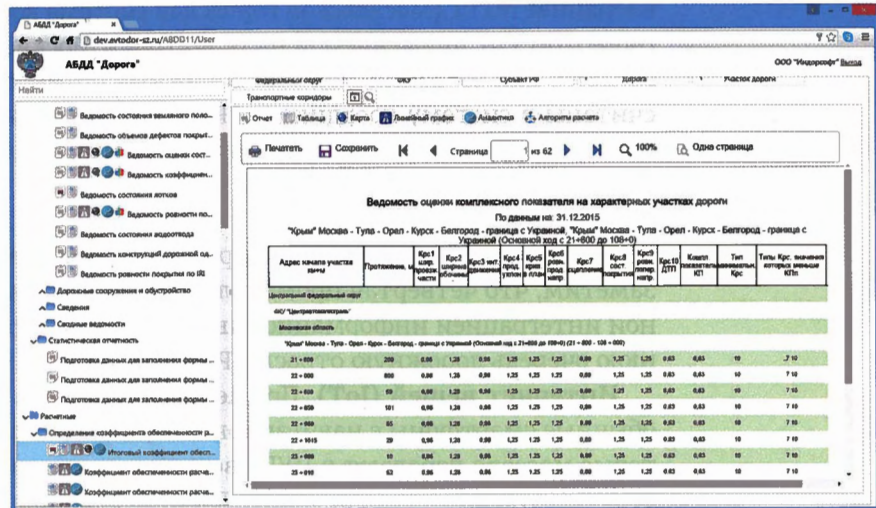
АБДД "Дорога"

dev.avtodor-sz.ru/ABDD11/User

АБДД "Дорога"

ООО "Индорсофт" Выход

Найти

Федеральный округ | ФКУ | Субъект РФ | Дорога | Участок дороги

Транспортные коридоры

Ведомость состояния вяжущего поло...

Ведомость объемов дефектов покрыт...

Ведомость оценки сост...

Ведомость коэффициен...

Ведомость состояния лотков

Ведомость ровности по...

Ведомость состояния водоотвода

Ведомость конструкций дорожной од...

Ведомость ровности покрытия по IRI

Дорожные сооружения и обустройство

Сведения

Сводные ведомости

Статистическая отчетность

Подготовка данных для заполнения формы ...

Подготовка данных для заполнения формы ...

Подготовка данных для заполнения формы ...

Расчетные

Определение коэффициента обеспеченности р...

Итоговый коэффициент обесп...

Коэффициент обеспеченности расчё...

Коэффициент обеспеченности расчё...

Отчет | Таблица | Карта | Линейный график | Аналитика | Алгоритм расчета

Печатать | Сохранить | Страница 1 из 62 | 100% | Одна страница

Ведомость оценки комплексного показателя на характерных участках дороги

По данным на: 31.12.2015

"Крым" Москва - Тула - Орел - Курск - Белгород - граница с Украиной, "Крым" Москва - Тула - Орел - Курск - Белгород - граница с Украиной (Основной ход с 21+600 до 108+0)

| Адрес начала участка км+м | Протяжение, м | Крс1 шир. проезж. части | Крс2 ширина обочины | Крс3 инт. движения | Крс4 прод. уклон | Крс5 кривая в плане | Крс6 ровн. прод. напр. | Крс7 сцепление | Крс8 сост. покрытия | Крс9 ровн. попер. напр. | Крс10 ДТП | Кпп показатель КП | Тип минимальн. Крс | Типы Крс, значения которых меньше КПп |
|---|---|---|---|---|---|---|---|---|---|---|---|---|---|---|
| Центральный федеральный округ | | | | | | | | | | | | | | |
| ФКУ "Центравтомагистраль" | | | | | | | | | | | | | | |
| Московская область | | | | | | | | | | | | | | |
| "Крым" Москва - Тула - Орел - Курск - Белгород - граница с Украиной (Основной ход с 21+600 до 108+0) (21 + 600 - 108 + 000) | | | | | | | | | | | | | | |
| 21 + 600 | 200 | 0,86 | 1,20 | 0,98 | 1,25 | 1,25 | 1,25 | 0,80 | 1,25 | 1,25 | 0,63 | 0,63 | 10 | 7 10 |
| 22 + 000 | 800 | 0,86 | 1,20 | 0,98 | 1,25 | 1,25 | 1,25 | 0,80 | 1,25 | 1,25 | 0,63 | 0,63 | 10 | 7 10 |
| 22 + 600 | 69 | 0,86 | 1,20 | 0,98 | 1,25 | 1,25 | 1,25 | 0,80 | 1,25 | 1,25 | 0,63 | 0,63 | 10 | 7 10 |
| 22 + 699 | 101 | 0,86 | 1,20 | 0,98 | 1,25 | 1,25 | 1,25 | 0,80 | 1,25 | 1,25 | 0,63 | 0,63 | 10 | 7 10 |
| 22 + 800 | 85 | 0,86 | 1,20 | 0,98 | 1,25 | 1,25 | 1,25 | 0,80 | 1,25 | 1,25 | 0,63 | 0,63 | 10 | 7 10 |
| 22 + 1015 | 29 | 0,96 | 1,20 | 0,98 | 1,25 | 1,25 | 1,25 | 0,80 | 1,25 | 1,25 | 0,63 | 0,63 | 10 | 7 10 |
| 23 + 000 | 10 | 0,86 | 1,20 | 0,98 | 1,25 | 1,25 | 1,25 | 0,80 | 1,25 | 1,25 | 0,63 | 0,63 | 10 | 7 10 |
| 25 + 010 | 62 | 0,86 | 1,20 | 0,98 | 1,25 | 1,25 | 1,25 | 0,80 | 1,25 | 1,25 | 0,63 | 0,63 | 10 | 7 10 |